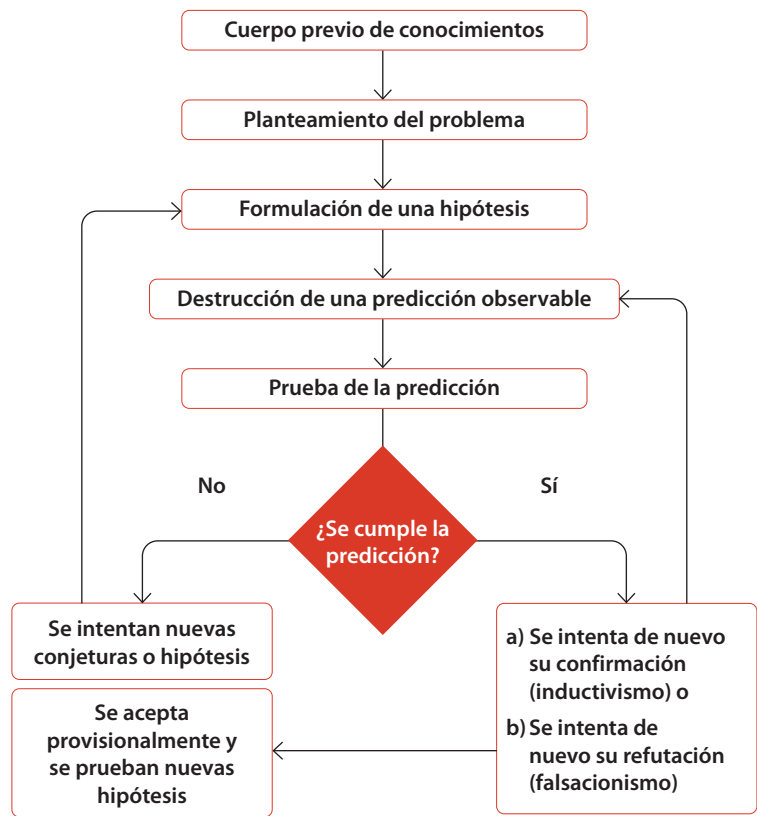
Cuerpo previo de conocimientos

Planteamiento del problema

Formulación de una hipótesis

Destrucción de una predicción observable

Prueba de la predicción

No

Sí

¿Se cumple la predicción?

Se intentan nuevas conjeturas o hipótesis

a) Se intenta de nuevo su confirmación (inductivismo) o

b) Se intenta de nuevo su refutación (falsacionismo)

Se acepta provisionalmente y se prueban nuevas hipótesis